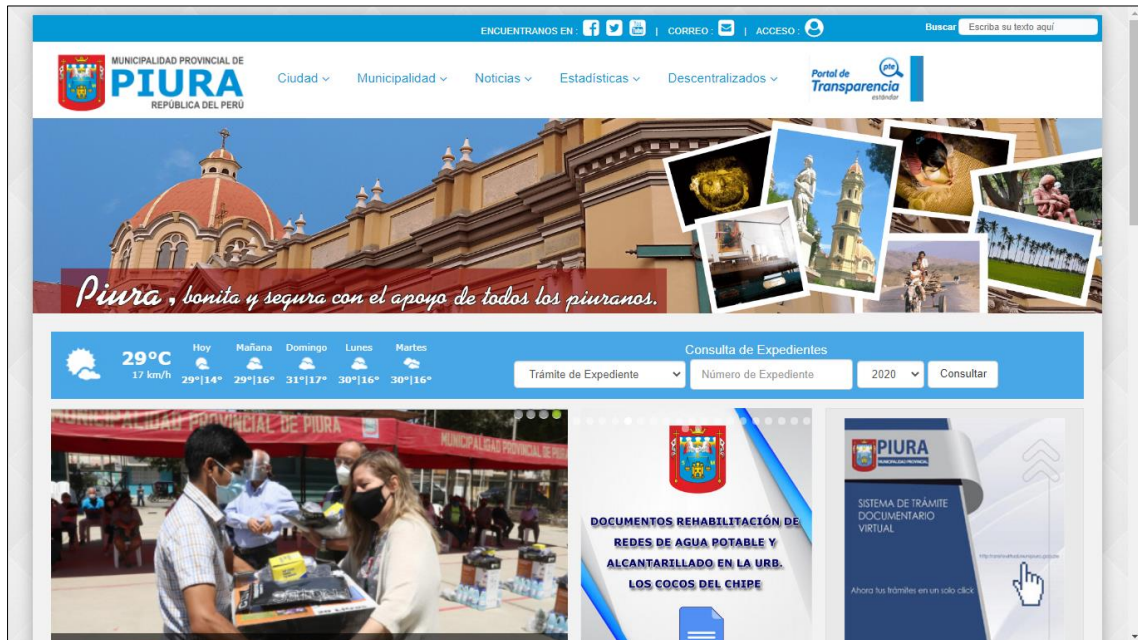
ENCUENTRANOS EN : | CORREO : | ACCESO : Buscar Escriba su texto aquí

MUNICIPALIDAD PROVINCIAL DE PIURA REPÚBLICA DEL PERÚ

Ciudad Municipalidad Noticias Estadísticas Descentralizados

Portal de Transparencia estándar pte

Piura, bonita y segura con el apoyo de todos los piuranos.

29°C 17 km/h

| Hoy | Mañana | Domingo | Lunes | Martes |
|---|---|---|---|---|
| 29°\|14° | 29°\|16° | 31°\|17° | 30°\|16° | 30°\|16° |

Consulta de Expedientes

Trámite de Expediente Número de Expediente 2020 Consultar

MUNICIPALIDAD PROVINCIAL DE PIURA

MUNICIPALIDAD PROVINCIAL DE PIURA

DOCUMENTOS REHABILITACIÓN DE REDES DE AGUA POTABLE Y ALCANTARILLADO EN LA URB. LOS COCOS DEL CHIPE

PIURA MUNICIPALIDAD PROVINCIAL

SISTEMA DE TRÁMITE DOCUMENTARIO VIRTUAL

Ahora tus trámites en un solo click